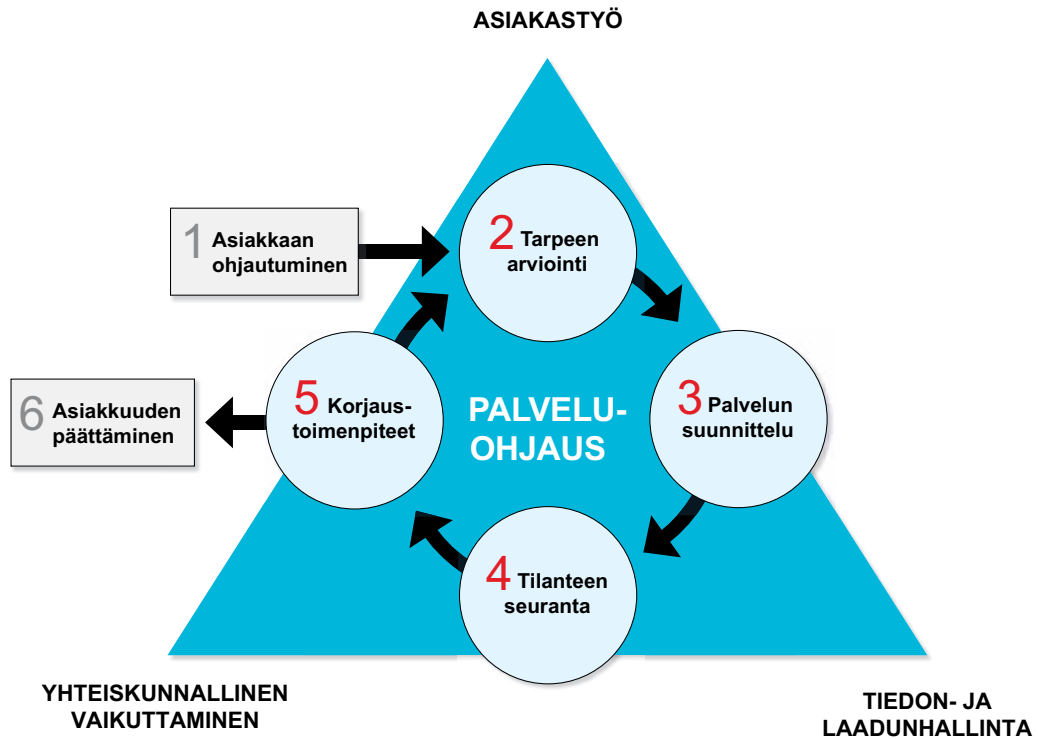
ASIAKASTYÖ

1 Asiakkaan ohjautuminen

2 Tarpeen arviointi

3 Palvelun suunnittelu

4 Tilanteen seuranta

5 Korjaus-toimenpiteet

6 Asiakkuuden päättäminen

PALVELU-OHJAUS

YHTEISKUNNALLINEN VAIKUTTAMINEN

TIEDON- JA LAADUNHALLINTA